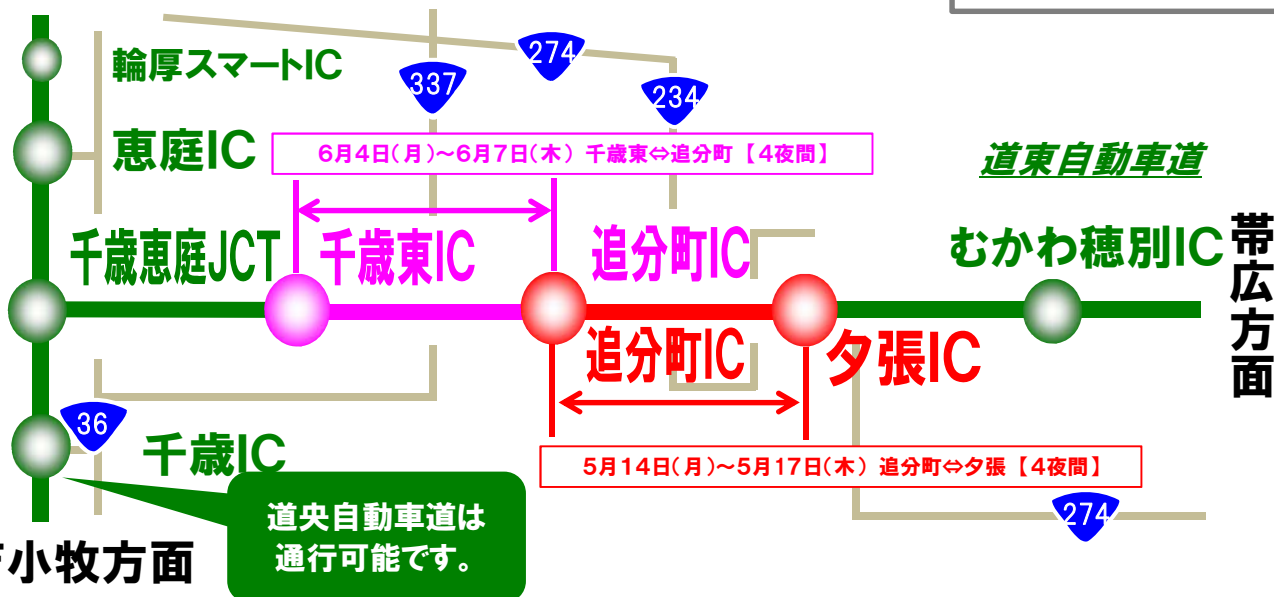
274
337
234
輪厚スマートIC
恵庭IC
6月4日(月)~6月7日(木) 千歳東⇔追分町【4夜間】
道東自動車道
千歳恵庭JCT
千歳東IC
追分町IC
むかわ穂別IC
帯広方面
追分町IC
夕張IC
36
千歳IC
5月14日(月)~5月17日(木) 追分町⇔夕張【4夜間】
274
道央自動車道は通行可能です。
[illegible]小牧方面